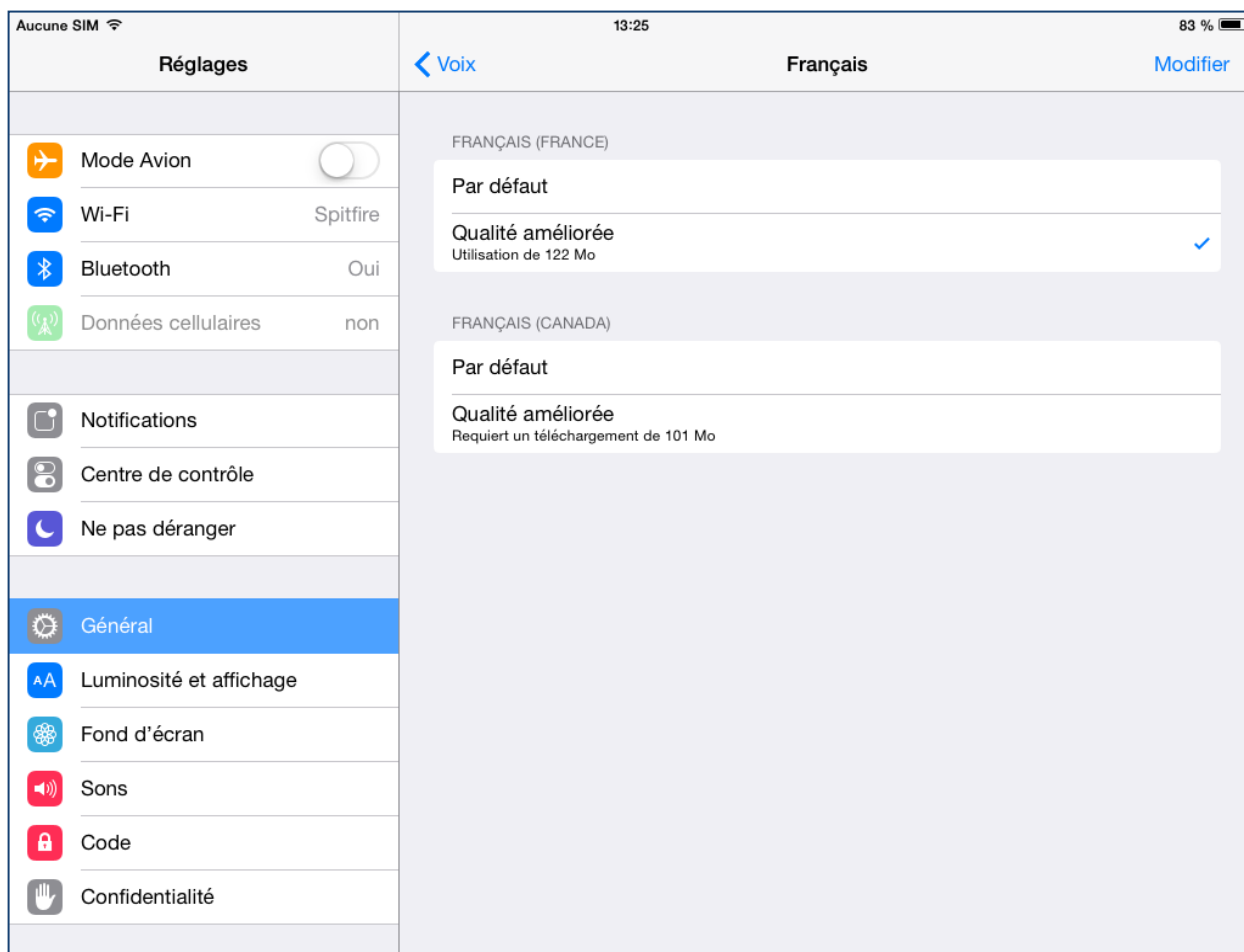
Aucune SIM
13:25
83 %

Réglages

Mode Avion
Wi-Fi Spitfire
Bluetooth Oui
Données cellulaires non

Notifications
Centre de contrôle
Ne pas déranger

Général
Luminosité et affichage
Fond d'écran
Sons
Code
Confidentialité

Voix
Français
Modifier

FRANÇAIS (FRANCE)
Par défaut
Qualité améliorée
Utilisation de 122 Mo

FRANÇAIS (CANADA)
Par défaut
Qualité améliorée
Requiert un téléchargement de 101 Mo